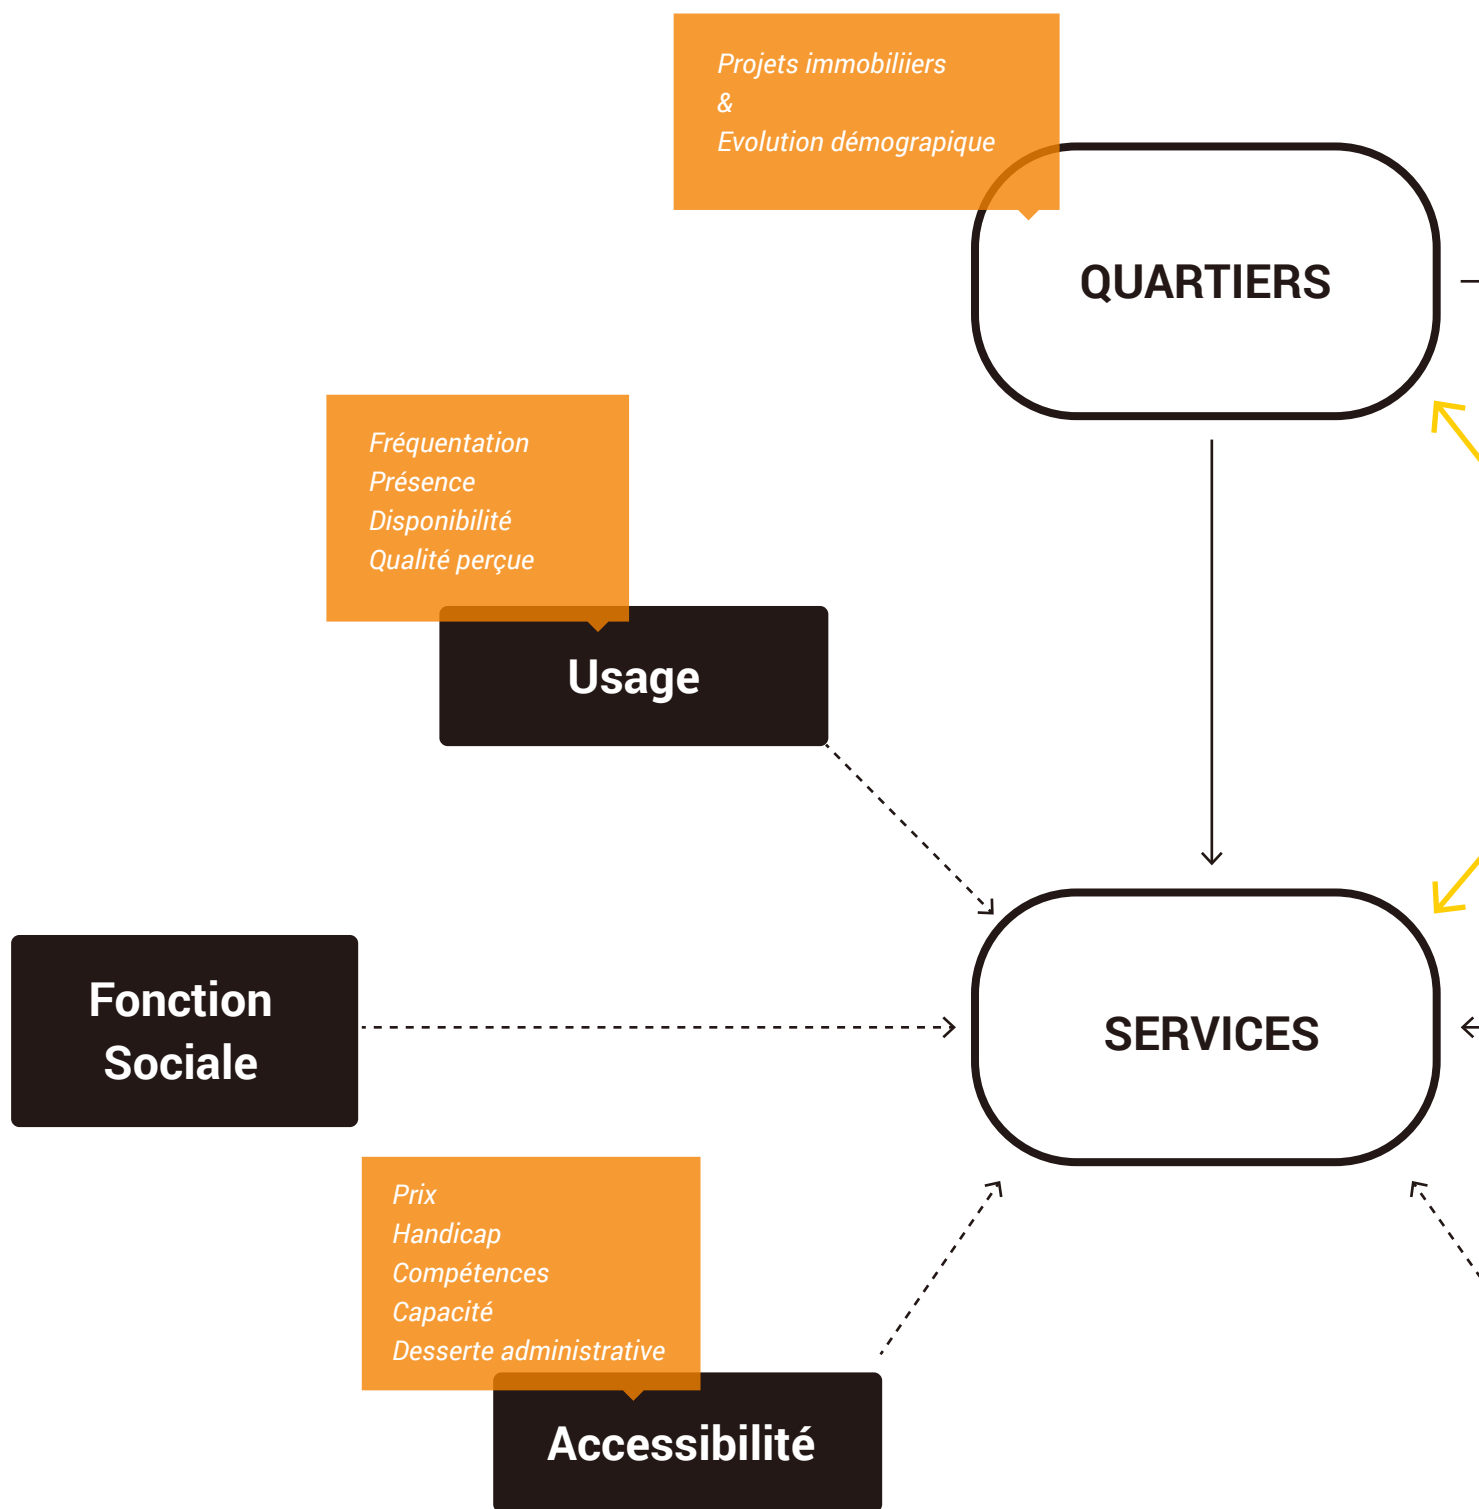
Projets immobiliiers
&
Evolution démograpique

QUARTIERS

Fréquentation
Présence
Disponibilité
Qualité perçue

Usage

Fonction Sociale

SERVICES

Prix
Handicap
Compétences
Capacité
Desserte administrative

Accessibilité